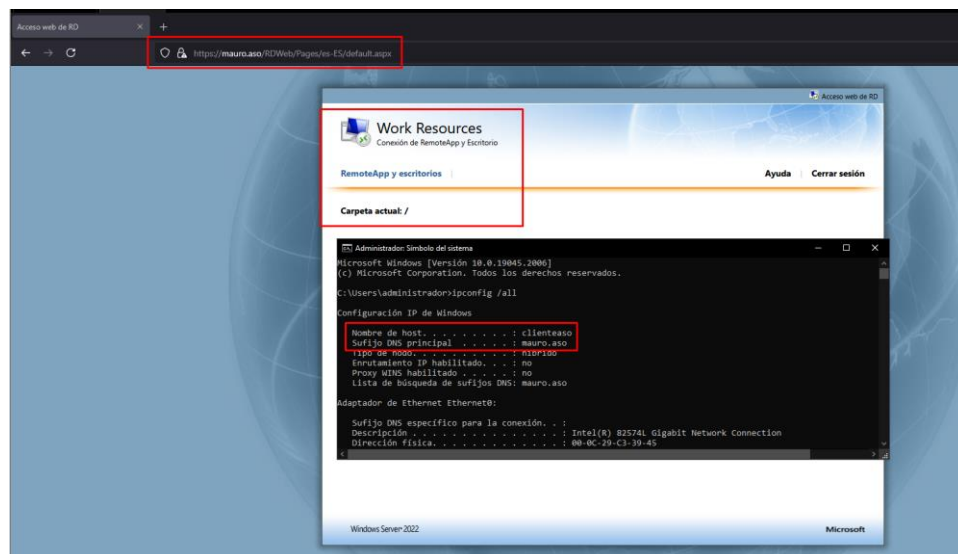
Acceso web de RD ×

https://mauro.aso/RDWeb/Pages/es-ES/default.aspx

Acceso web de RD

Work Resources
Conexión de RemoteApp y Escritorio

RemoteApp y escritorios

Ayuda | Cerrar sesión

Carpeta actual: /

Administrador: Símbolo del sistema

Microsoft Windows [Versión 10.0.19045.2006]
(c) Microsoft Corporation. Todos los derechos reservados.

C:\Users\administrador>ipconfig /all

Configuración IP de Windows

Nombre de host. . . . . . . . . : clienteaso
Sufijo DNS principal . . . . . : mauro.aso
Tipo de nodo. . . . . . . . . . : híbrido
Enrutamiento IP habilitado. . . : no
Proxy WINS habilitado . . . . . : no
Lista de búsqueda de sufijos DNS: mauro.aso

Adaptador de Ethernet Ethernet0:

Sufijo DNS específico para la conexión. . :
Descripción . . . . . . . . . . . . . . . : Intel(R) 82574L Gigabit Network Connection
Dirección física. . . . . . . . . . . . . : 00-0C-29-C3-39-45

Windows Server 2022

Microsoft